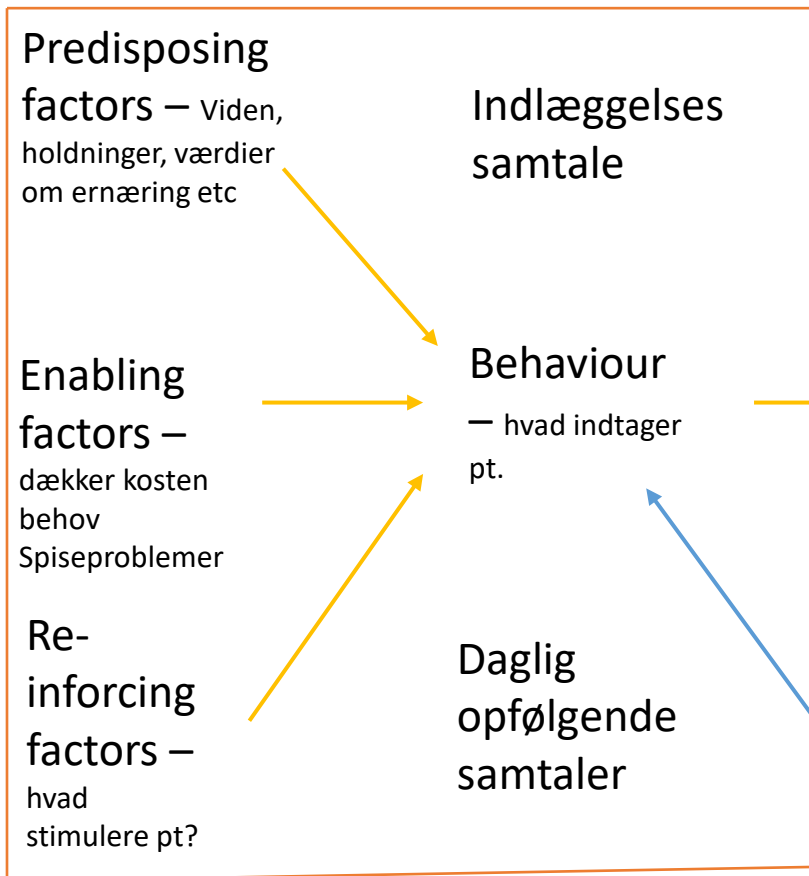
Predisposing factors – Viden, holdninger, værdier om ernæring etc

Indlæggelses samtale

Enabling factors – dækker kosten behov Spiseproblemer

Behaviour – hvad indtager pt.

Re-inforcing factors – hvad stimulere pt?

Daglig opfølgende samtaler